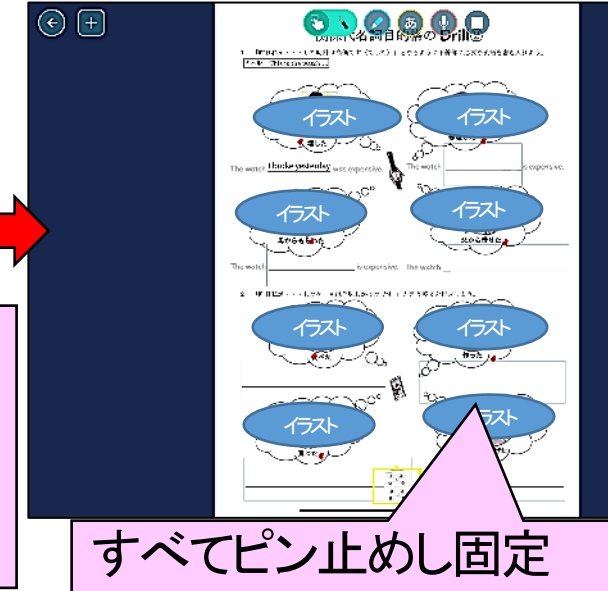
関係代名詞目的格の Drill②

イラスト

イラスト

なくした

The watch I lost yesterday was expensive.

The watch _______________ is expensive.

イラスト

イラスト

The watch _______________ is expensive. The watch _______________

イラスト

イラスト

作った

イラスト

イラスト

すべてピン止めし固定